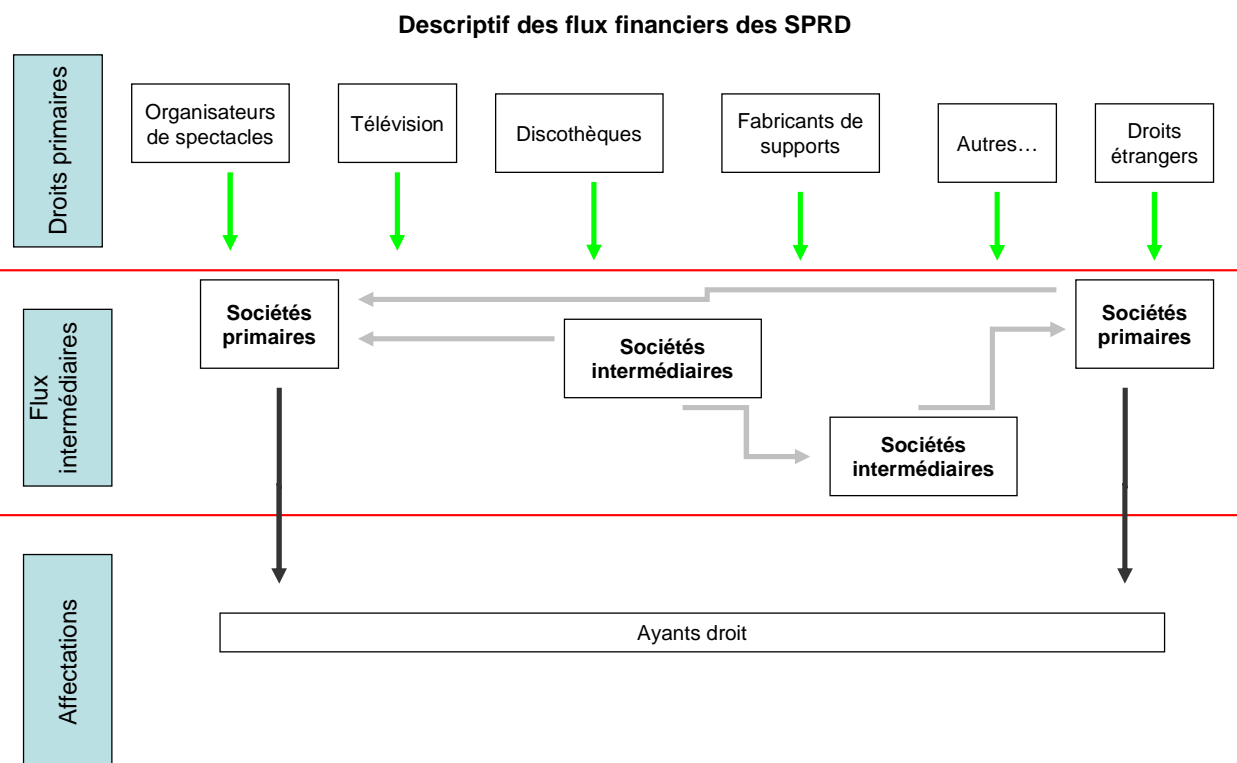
Descriptif des flux financiers des SPRD

Droits primaires

Organisateurs de spectacles

Télévision

Discothèques

Fabricants de supports

Autres…

Droits étrangers

Flux intermédiaires

Sociétés primaires

Sociétés intermédiaires

Sociétés primaires

Sociétés intermédiaires

Affectations

Ayants droit